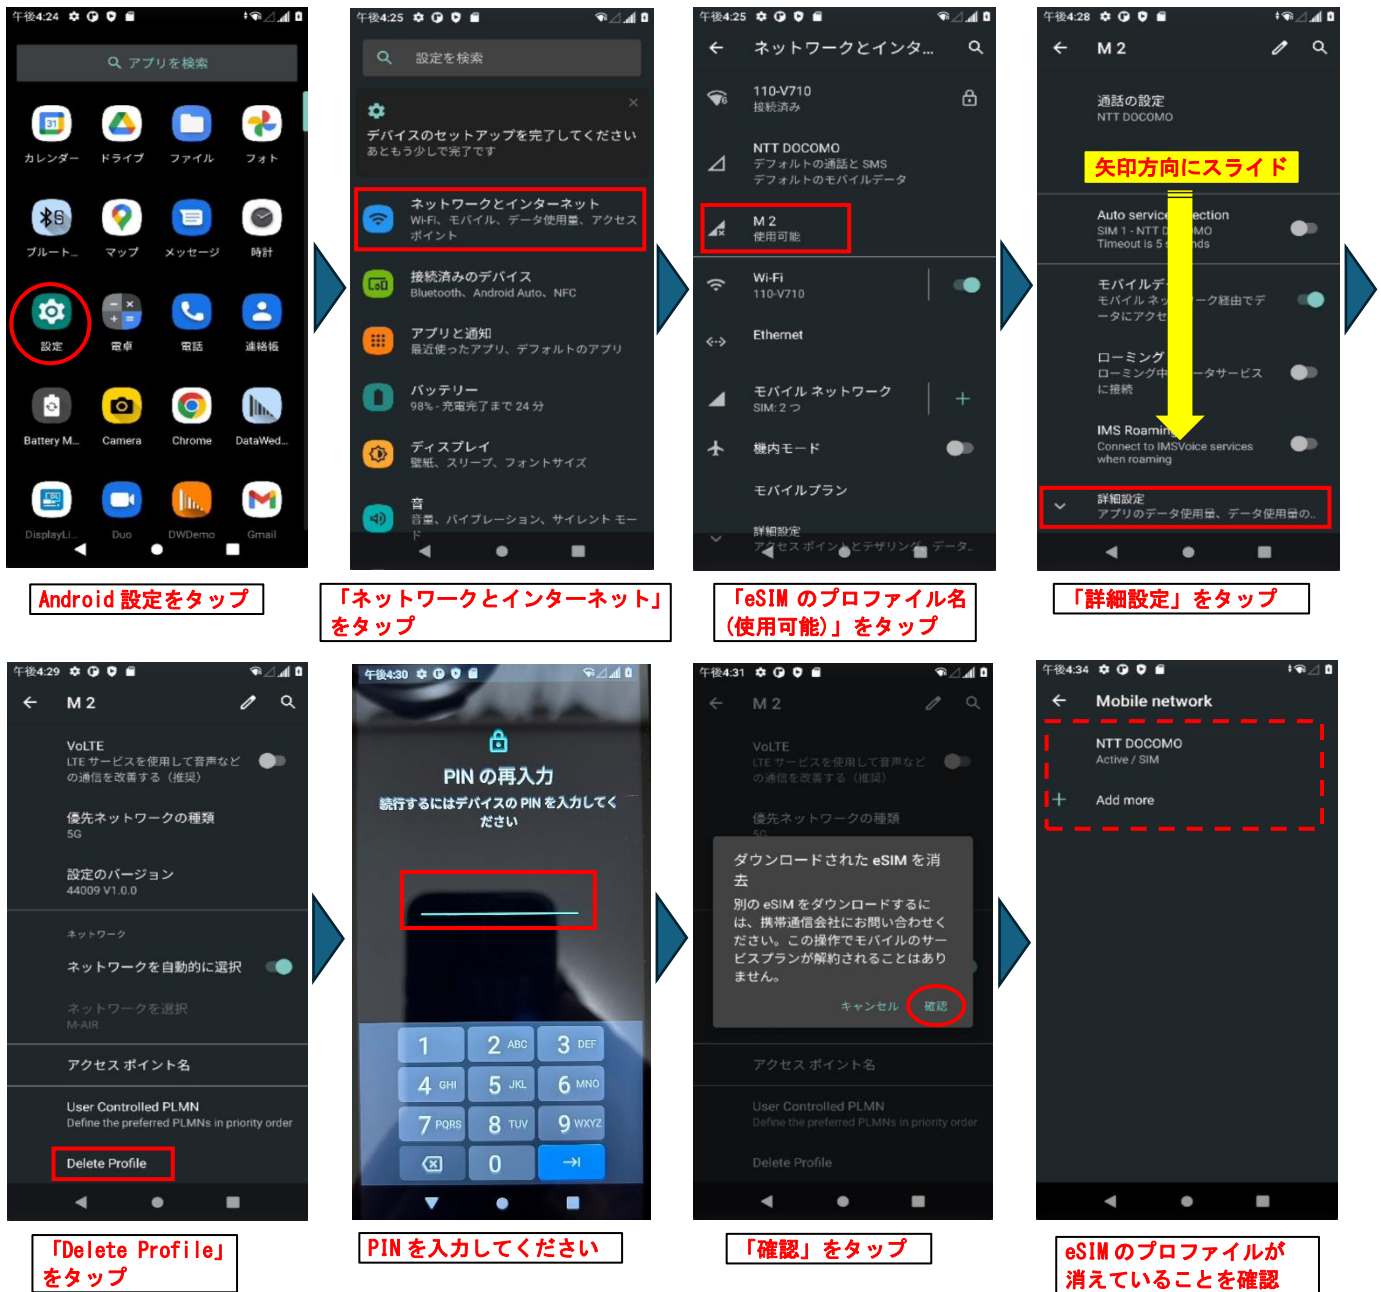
午後4:24

アプリを検索

カレンダー ドライブ ファイル フォト
ブルートゥ.. マップ メッセージ 時計
設定 電卓 電話 連絡帳
Battery M... Camera Chrome DataWed...
DisplayLi... Duo DWDemo Gmail

Android 設定をタップ

午後4:25

設定を検索

デバイスのセットアップを完了してください
あともう少しで完了です

ネットワークとインターネット
Wi-Fi、モバイル、データ使用量、アクセスポイント

接続済みのデバイス
Bluetooth、Android Auto、NFC

アプリと通知
最近使ったアプリ、デフォルトのアプリ

バッテリー
98% - 充電完了まで 24 分

ディスプレイ
壁紙、スリープ、フォントサイズ

音
音量、バイブレーション、サイレント モード

「ネットワークとインターネット」をタップ

午後4:25

ネットワークとインタ...

110-V710
接続済み

NTT DOCOMO
デフォルトの通話と SMS
デフォルトのモバイルデータ

M 2
使用可能

Wi-Fi
110-V710

Ethernet

モバイル ネットワーク
SIM: 2 つ

機内モード

モバイルプラン

詳細設定
アクセス ポイントとテザリング、データ...

「eSIM のプロファイル名(使用可能)」をタップ

午後4:28

M 2

通話の設定
NTT DOCOMO

矢印方向にスライド

Auto service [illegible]ection
SIM 1 - NTT D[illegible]MO
Timeout is 5 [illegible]nds

モバイルデ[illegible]
モバイル ネッ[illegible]ーク経由でデータにアクセ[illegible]

ローミング
ローミング中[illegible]ータサービスに接続

IMS Roamin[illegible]
Connect to IMS Voice services when roaming

詳細設定
アプリのデータ使用量、データ使用量の...

「詳細設定」をタップ

午後4:29

M 2

VoLTE
LTE サービスを使用して音声などの通信を改善する（推奨）

優先ネットワークの種類
5G

設定のバージョン
44009 V1.0.0

ネットワーク

ネットワークを自動的に選択

ネットワークを選択
M-AIR

アクセス ポイント名

User Controlled PLMN
Define the preferred PLMNs in priority order

Delete Profile

「Delete Profile」をタップ

午後4:30

PIN の再入力
続行するにはデバイスの PIN を入力してください

1 2 ABC 3 DEF
4 GHI 5 JKL 6 MNO
7 PQRS 8 TUV 9 WXYZ
0

PIN を入力してください

午後4:31

M 2

VoLTE
LTE サービスを使用して音声などの通信を改善する（推奨）

優先ネットワークの種類

ダウンロードされた eSIM を消去
別の eSIM をダウンロードするには、携帯通信会社にお問い合わせください。この操作でモバイルのサービスプランが解約されることはありません。

キャンセル 確認

アクセス ポイント名

User Controlled PLMN
Define the preferred PLMNs in priority order

Delete Profile

「確認」をタップ

午後4:34

Mobile network

NTT DOCOMO
Active / SIM

Add more

eSIM のプロファイルが消えていることを確認